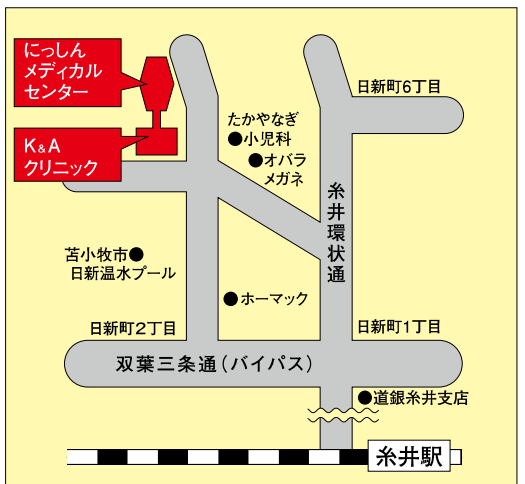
にっしん
メディカル
センター

K&A
クリニック

日新町6丁目

たかやなぎ
●小児科

●オバラ
メガネ

糸井環状通

苫小牧市●
日新温水プール

●ホーマック

日新町2丁目

日新町1丁目

双葉三条通(バイパス)

●道銀糸井支店

糸井駅